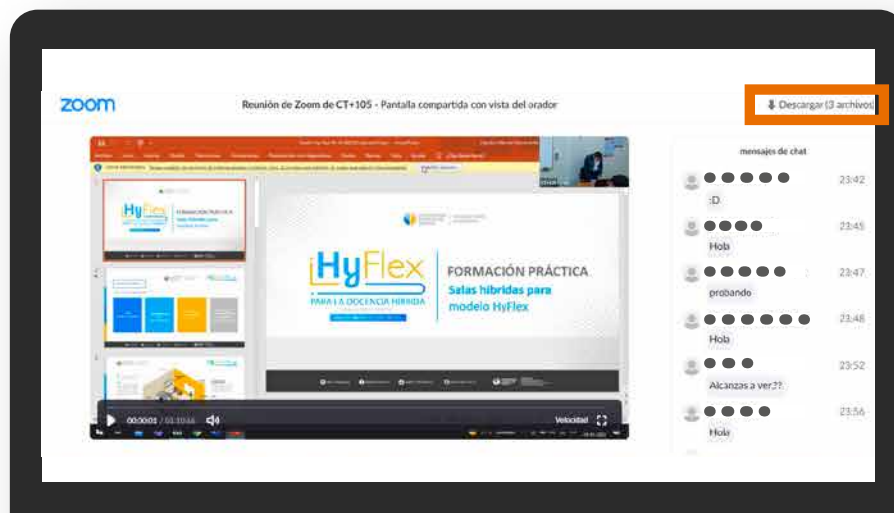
zoom

Reunión de Zoom de CT+105 - Pantalla compartida con vista del orador

Descargar (3 archivos)

mensajes de chat

● ● ● ● ● 23:42
:D

● ● ● ● 23:45
Hola

● ● ● ● ● 23:47
probando

● ● ● ● ● ● 23:48
Hola

● ● ● 23:52
Alcanzas a ver??

● ● ● ● 23:56
Hola

¡HyFlex
PARA LA DOCENCIA HÍBRIDA

FORMACIÓN PRÁCTICA
Salas híbridas para modelo HyFlex

00:00:03 / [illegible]

Velocidad